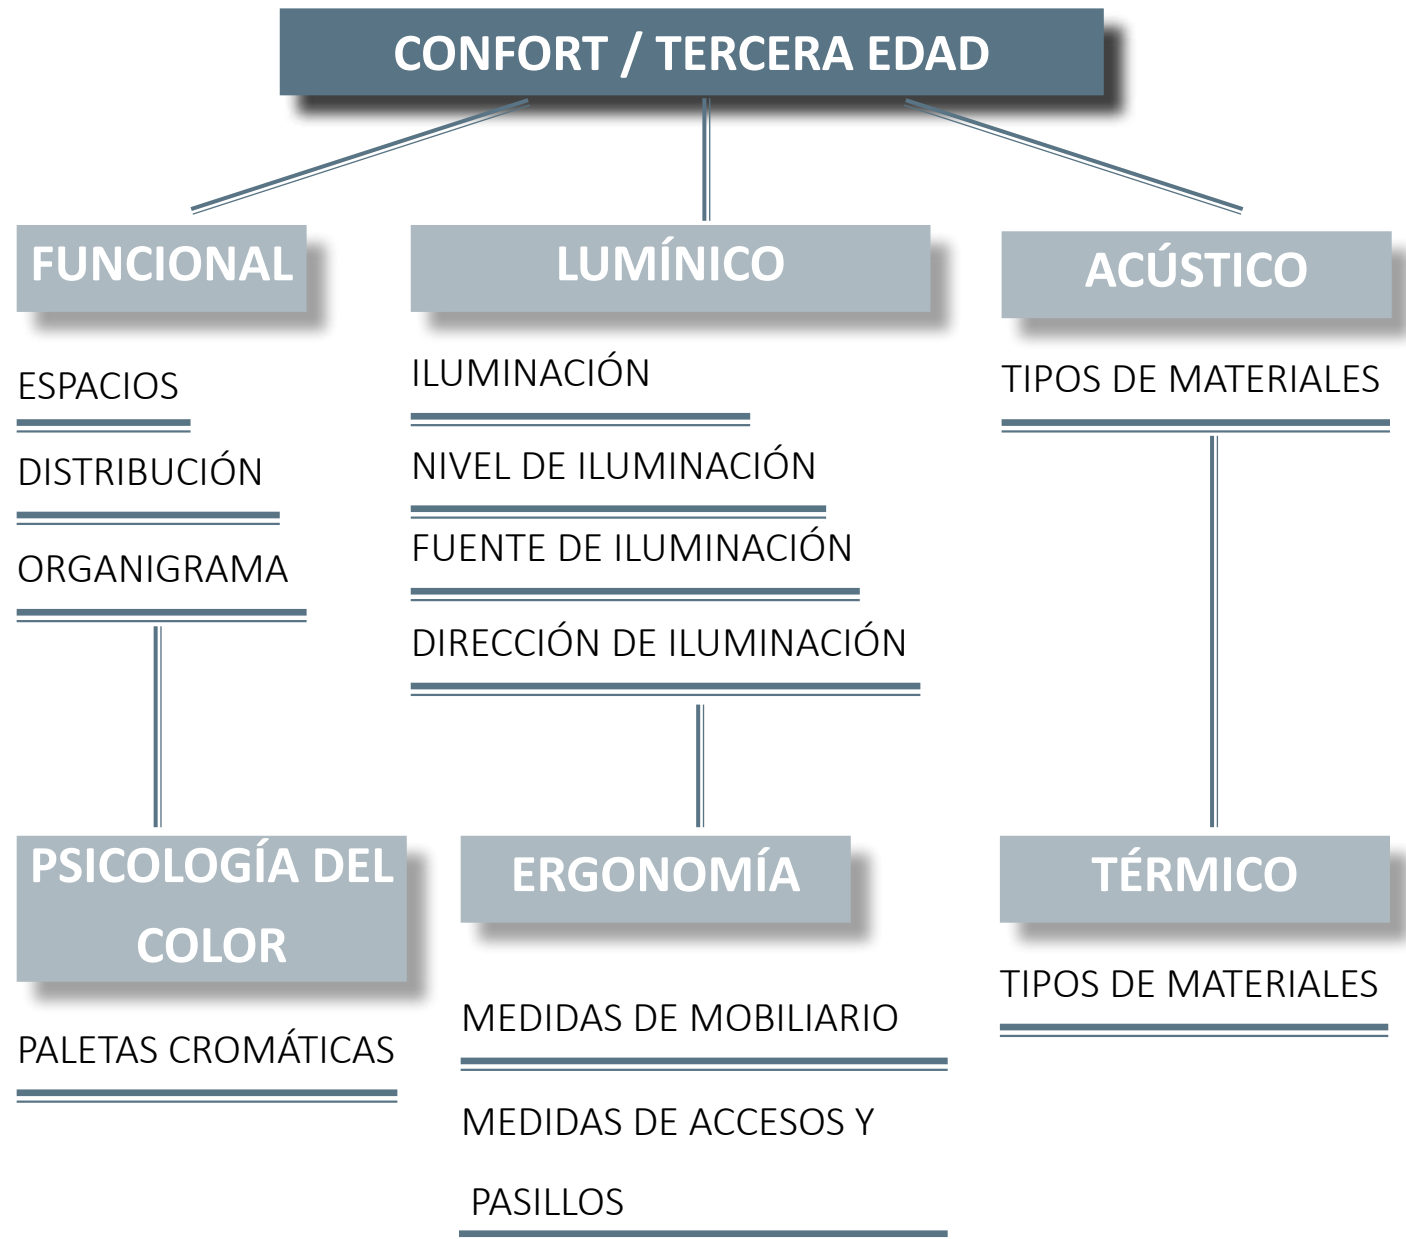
CONFORT / TERCERA EDAD

FUNCIONAL

ESPACIOS

DISTRIBUCIÓN

ORGANIGRAMA

LUMÍNICO

ILUMINACIÓN

NIVEL DE ILUMINACIÓN

FUENTE DE ILUMINACIÓN

DIRECCIÓN DE ILUMINACIÓN

ACÚSTICO

TIPOS DE MATERIALES

PSICOLOGÍA DEL COLOR

PALETAS CROMÁTICAS

ERGONOMÍA

MEDIDAS DE MOBILIARIO

MEDIDAS DE ACCESOS Y PASILLOS

TÉRMICO

TIPOS DE MATERIALES